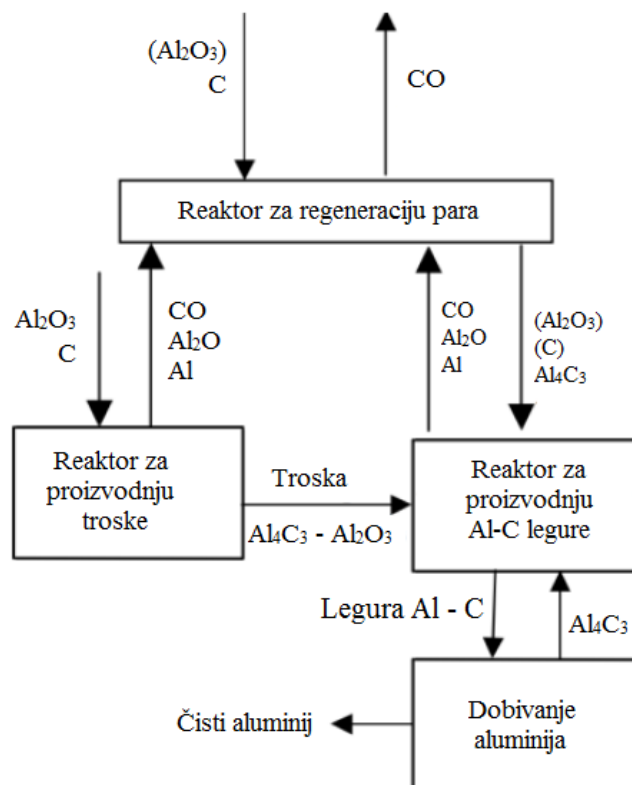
($Al_2O_3$)
C

CO

Reaktor za regeneraciju para

$Al_2O_3$
C

CO
$Al_2O$
Al

CO
$Al_2O$
Al

($Al_2O_3$)
(C)
$Al_4C_3$

Reaktor za proizvodnju troske

Troska

$Al_4C_3$ - $Al_2O_3$

Reaktor za proizvodnju Al-C legure

Legura Al - C

$Al_4C_3$

Čisti aluminij

Dobivanje aluminija